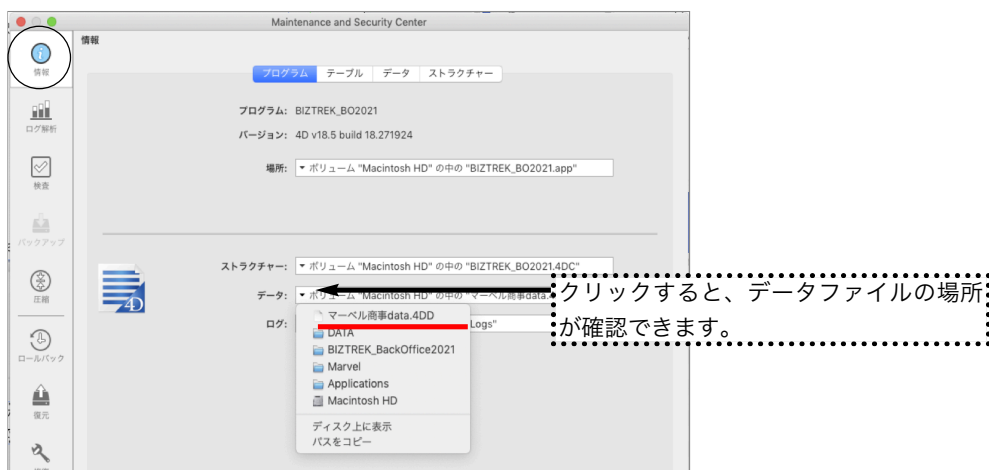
Maintenance and Security Center

情報

ログ解析

検査

バックアップ

圧縮

ロールバック

復元

情報

プログラム | テーブル | データ | ストラクチャー

プログラム: BIZTREK_BO2021

バージョン: 4D v18.5 build 18.271924

場所: ▾ ボリューム "Macintosh HD" の中の "BIZTREK_BO2021.app"

ストラクチャー: ▾ ボリューム "Macintosh HD" の中の "BIZTREK_BO2021.4DC"

データ: ▾ ボリューム "Macintosh HD" の中の "マーベル商事data.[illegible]

ログ: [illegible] Logs"

マーベル商事data.4DD
DATA
BIZTREK_BackOffice2021
Marvel
Applications
Macintosh HD
ディスク上に表示
パスをコピー

クリックすると、データファイルの場所が確認できます。